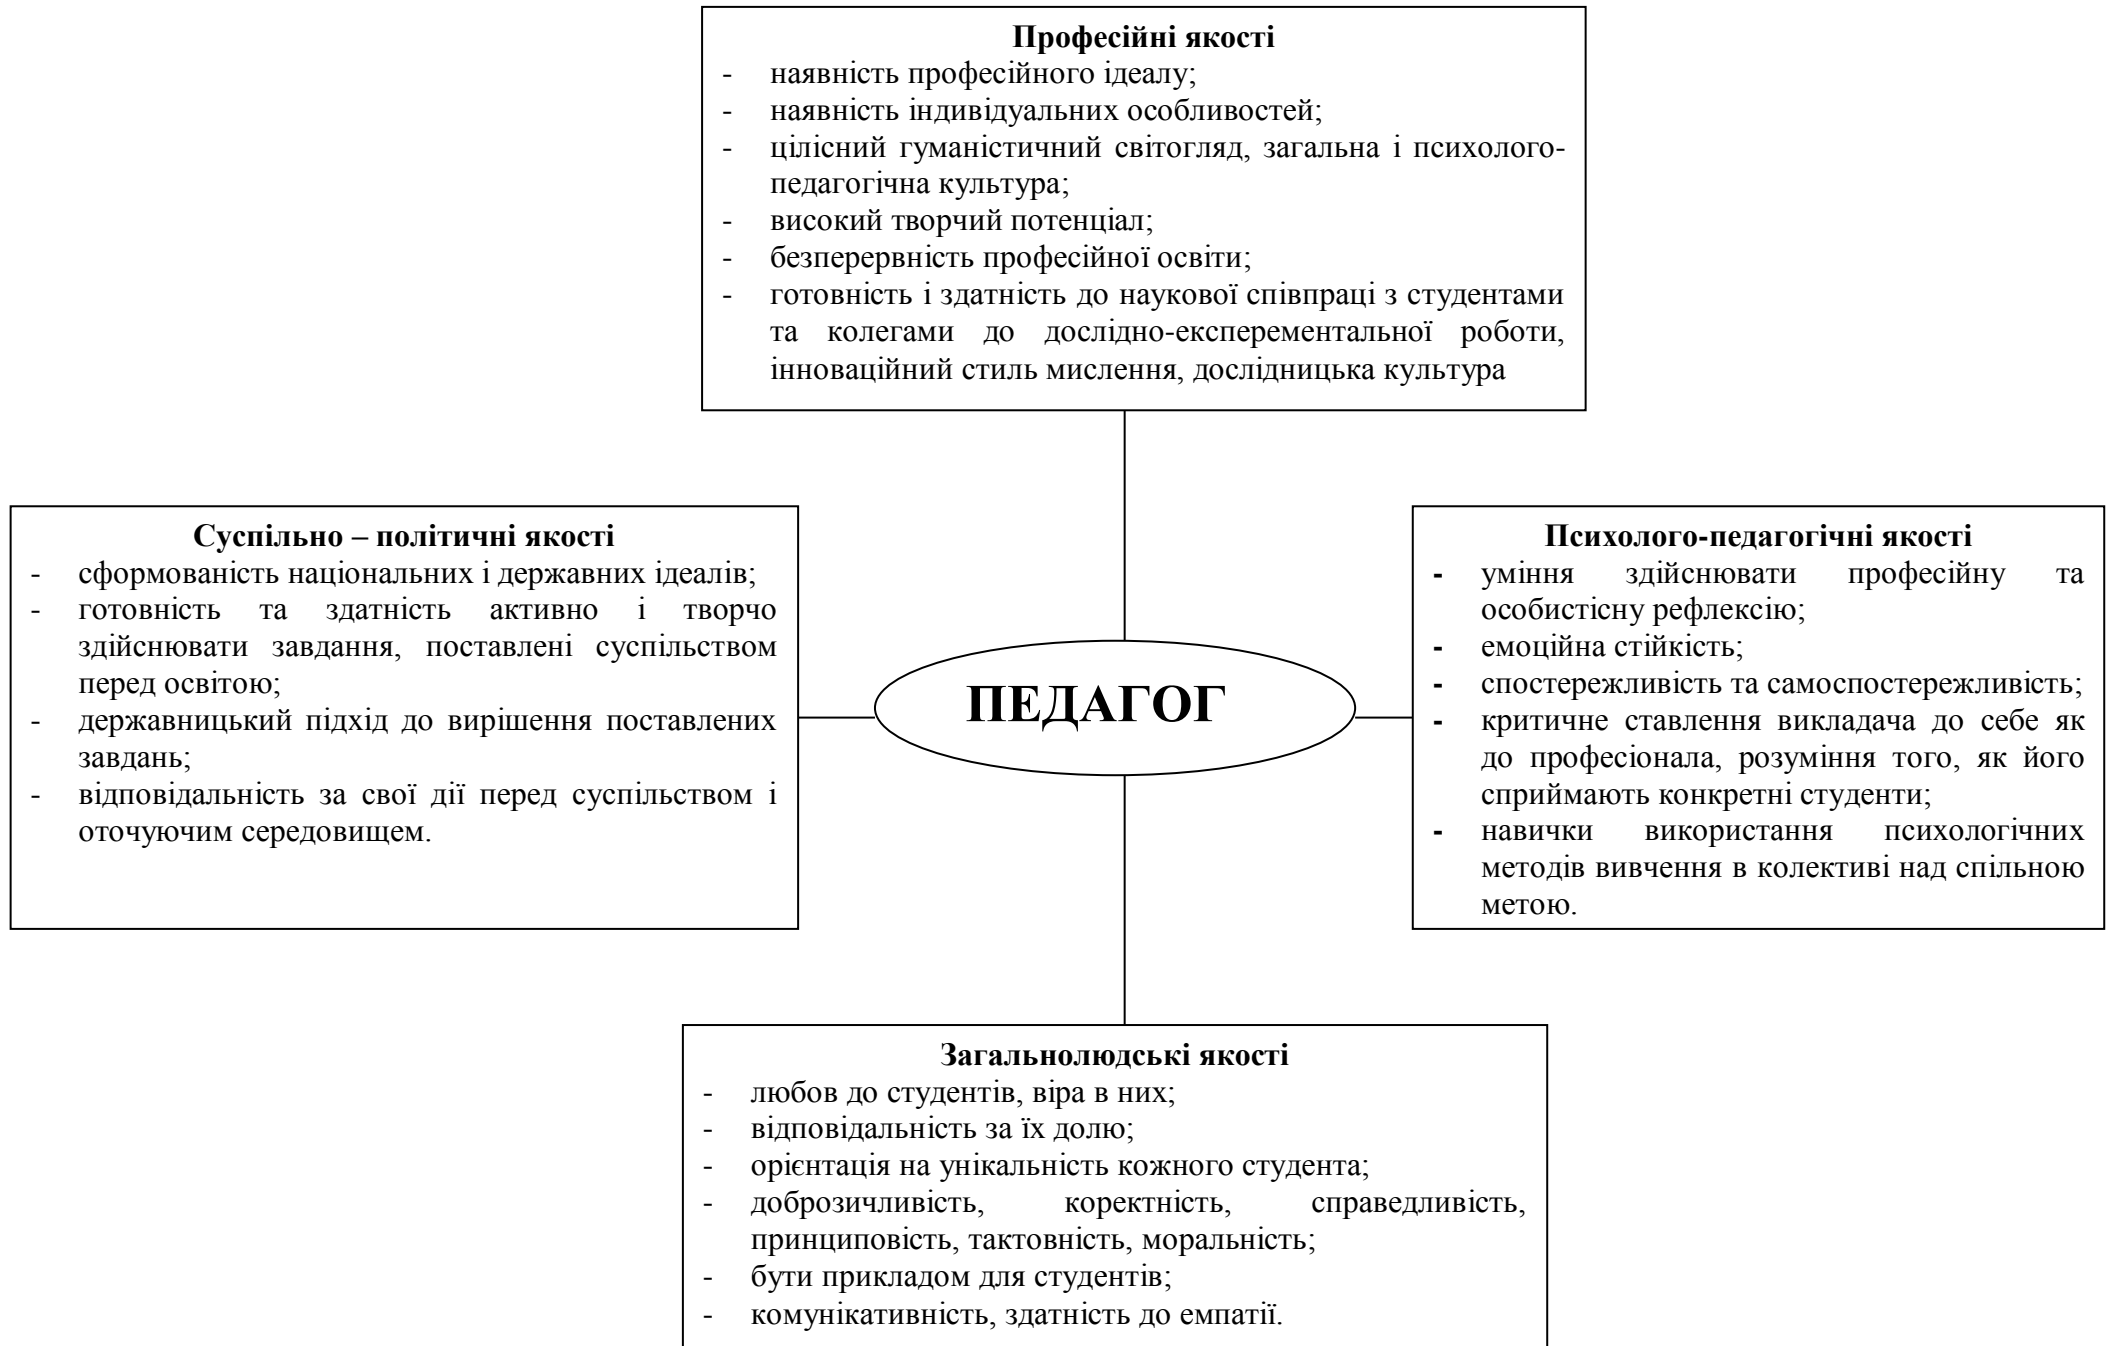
Професійні якості
- наявність професійного ідеалу;
- наявність індивідуальних особливостей;
- цілісний гуманістичний світогляд, загальна і психологопедагогічна культура;
- високий творчий потенціал;
- безперервність професійної освіти;
- готовність і здатність до наукової співпраці з студентами та колегами до дослідно-експерементальної роботи, інноваційний стиль мислення, дослідницька культура

Суспільно – політичні якості
- сформованість національних і державних ідеалів;
- готовність та здатність активно і творчо здійснювати завдання, поставлені суспільством перед освітою;
- державницький підхід до вирішення поставлених завдань;
- відповідальність за свої дії перед суспільством і оточуючим середовищем.

ПЕДАГОГ

Психолого-педагогічні якості
- уміння здійснювати професійну та особистісну рефлексію;
- емоційна стійкість;
- спостережливість та самоспостережливість;
- критичне ставлення викладача до себе як до професіонала, розуміння того, як його сприймають конкретні студенти;
- навички використання психологічних методів вивчення в колективі над спільною метою.

Загальнолюдські якості
- любов до студентів, віра в них;
- відповідальність за їх долю;
- орієнтація на унікальність кожного студента;
- доброзичливість, коректність, справедливість, принциповість, тактовність, моральність;
- бути прикладом для студентів;
- комунікативність, здатність до емпатії.